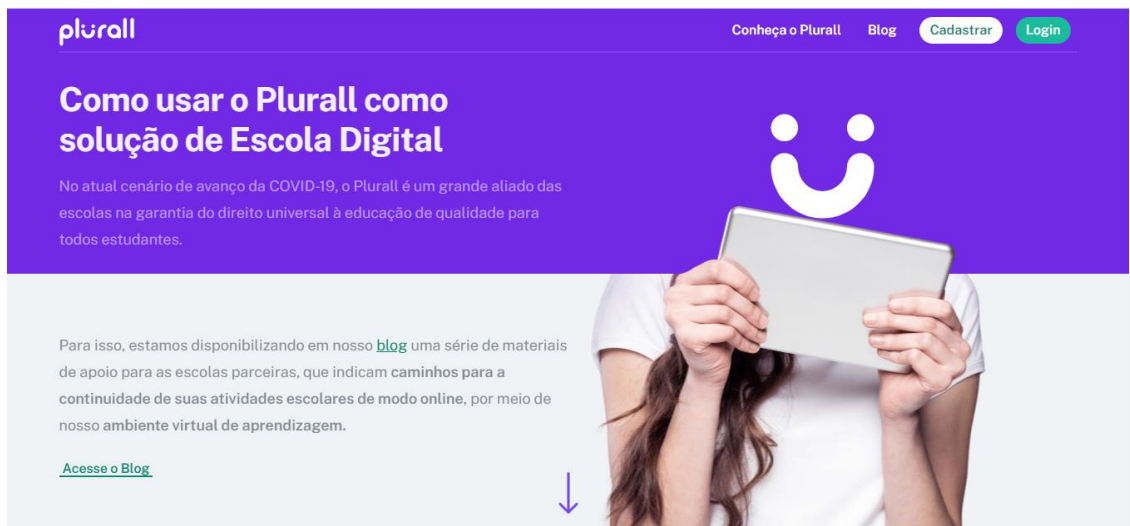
plurall

Conheça o Plurall Blog Cadastrar Login

Como usar o Plurall como solução de Escola Digital

No atual cenário de avanço da COVID-19, o Plurall é um grande aliado das escolas na garantia do direito universal à educação de qualidade para todos estudantes.

Para isso, estamos disponibilizando em nosso blog uma série de materiais de apoio para as escolas parceiras, que indicam caminhos para a continuidade de suas atividades escolares de modo online, por meio de nosso ambiente virtual de aprendizagem.

Acesse o Blog